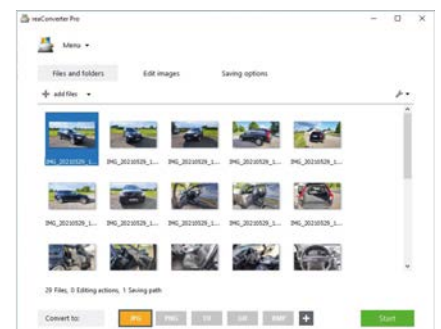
reaConverter Pro

Menu

Files and folders
Edit images
Saving options

add files

IMG_20210529_1...
IMG_20210529_1...
IMG_20210529_1...
IMG_20210529_1...
IMG_20210529_1...
IMG_20210529_1...
IMG_20210529_1...
IMG_20210529_1...
IMG_20210529_1...
IMG_20210529_1...

29 Files, 0 Editing actions, 1 Saving path

Convert to:
JPG
PNG
TIF
GIF
BMP
+
Start